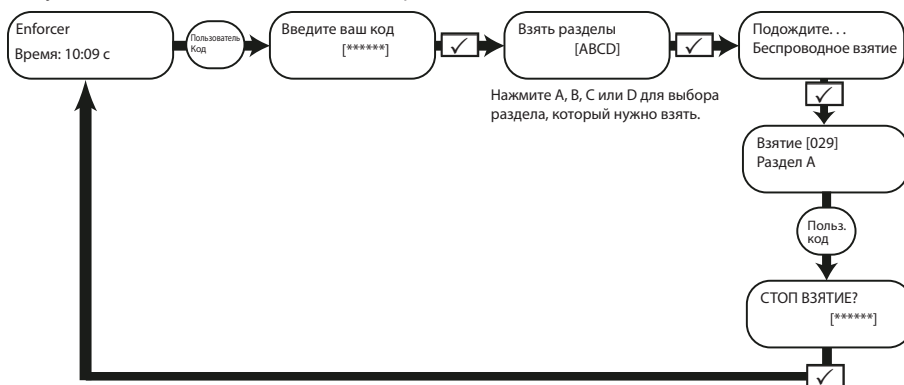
Enforcer
Время: 10:09 с

Пользователь
Код

Введите ваш код
[*****]

✓

Взять разделы
[ABCD]

✓

Подождите. . .
Беспроводное взятие

Нажмите A, B, C или D для выбора раздела, который нужно взять.

✓

Взятие [029]
Раздел A

Польз.
код

СТОП ВЗЯТИЕ?
[*****]

✓